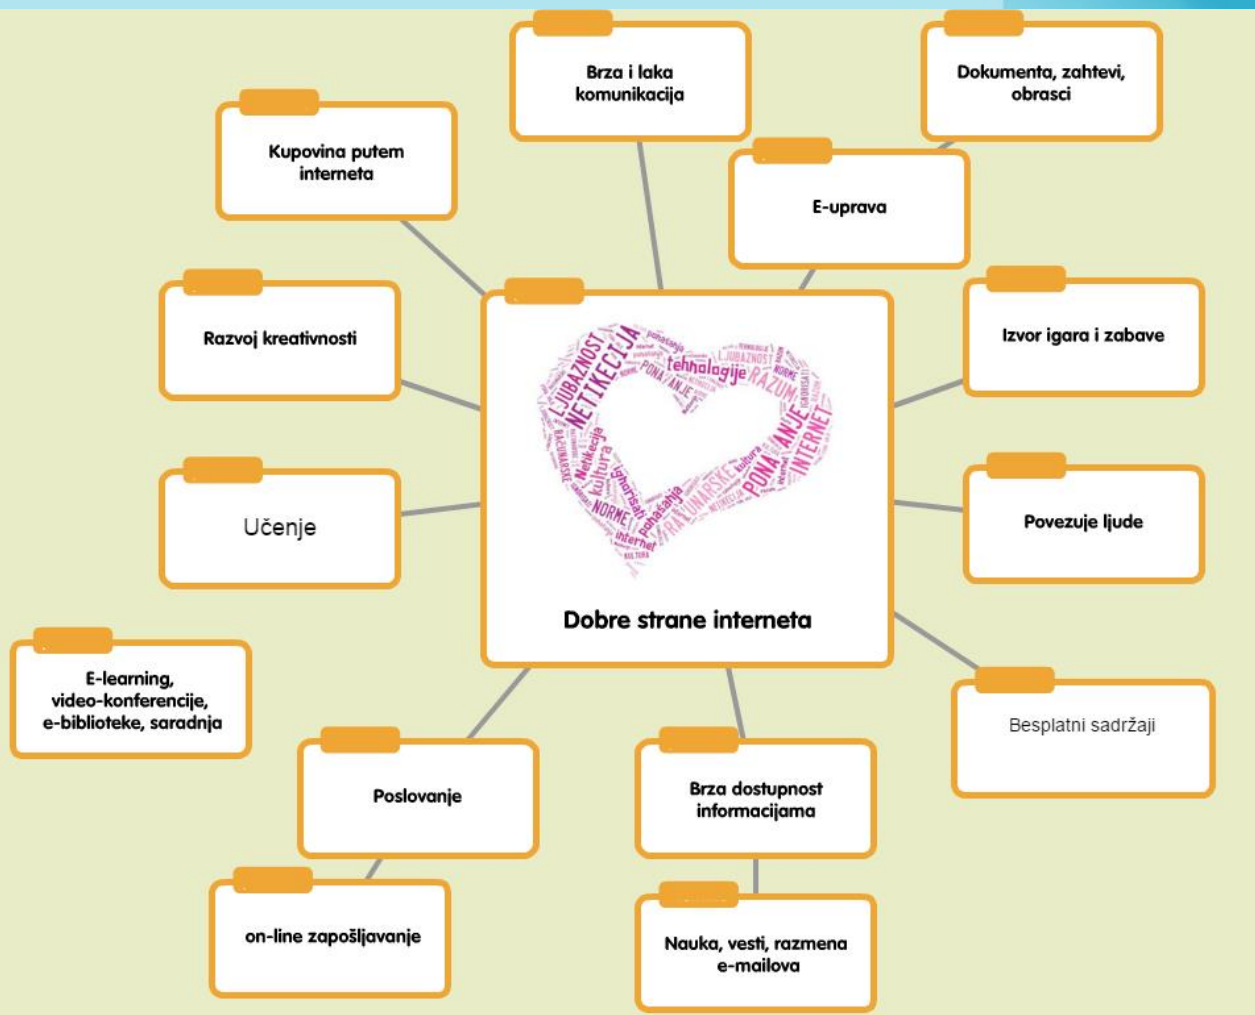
Brza i laka komunikacija

Dokumenta, zahtevi, obrasci

Kupovina putem interneta

E-uprava

Razvoj kreativnosti

Izvor igara i zabave

LJUBAZNOST NETIKECIJA tehnologije PONAŠANJE RAZUM INTERNET RAČUNARSKE kultura NORME ignorisati ponašanja internet Netikecija kultura PONAŠANJE

Učenje

Povezuje ljude

Dobre strane interneta

E-learning, video-konferencije, e-biblioteke, saradnja

Besplatni sadržaji

Poslovanje

Brza dostupnost informacijama

on-line zapošljavanje

Nauka, vesti, razmena e-mailova